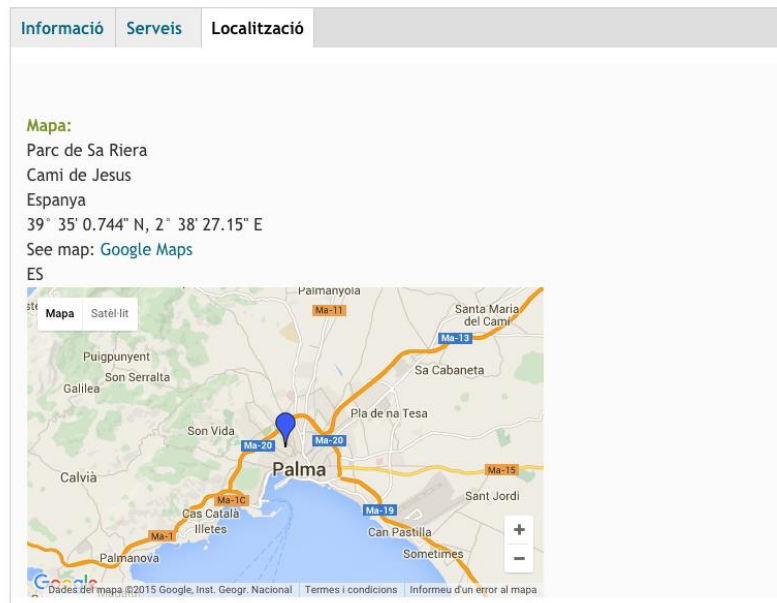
Informació Serveis Localització

Mapa:
Parc de Sa Riera
Cami de Jesus
Espanya
39° 35' 0.744" N, 2° 38' 27.15" E
See map: Google Maps
ES

Mapa Satèl·lit

Palmanyola
Ma-11
Santa Maria del Camí
Ma-13
Puigpunyent
Son Serralta
Galilea
Sa Cabaneta
Pla de na Tesa
Son Vida
Ma-20
Ma-20
Palma
Ma-15
Calvià
Ma-1C
Cas Català
Illetes
Ma-1
Ma-19
Sant Jordi
Can Pastilla
Sometimes
Palmanova
+
−
Google
Dades del mapa ©2015 Google, Inst. Geogr. Nacional | Termes i condicions | Informeu d'un error al mapa